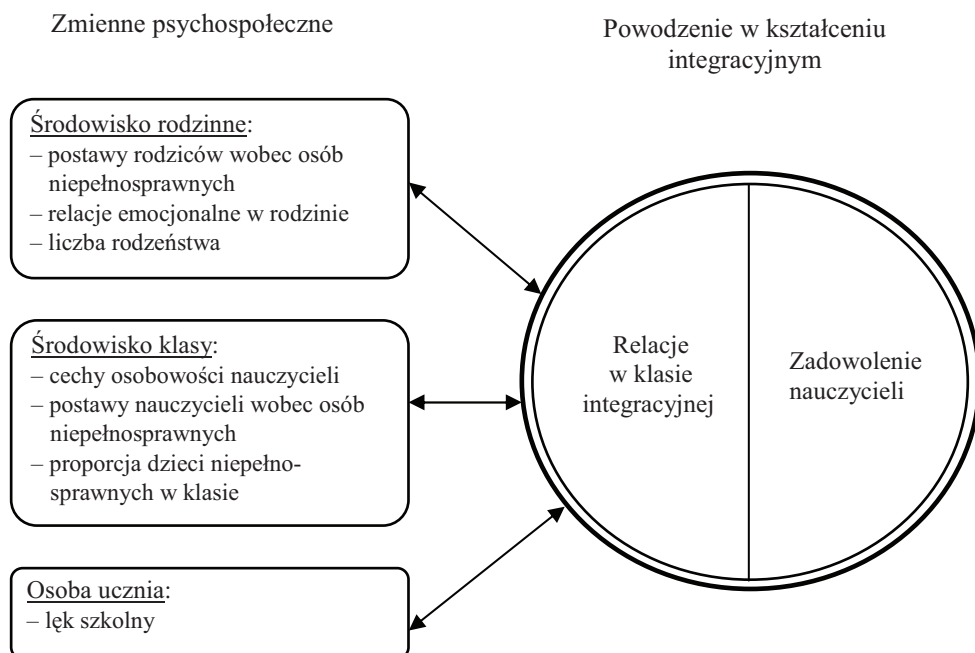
Zmienne psychospołeczne

Powodzenie w kształceniu integracyjnym

Środowisko rodzinne:
– postawy rodziców wobec osób niepełnosprawnych
– relacje emocjonalne w rodzinie
– liczba rodzeństwa

Środowisko klasy:
– cechy osobowości nauczycieli
– postawy nauczycieli wobec osób niepełnosprawnych
– proporcja dzieci niepełnosprawnych w klasie

Osoba ucznia:
– lęk szkolny

Relacje w klasie integracyjnej

Zadowolenie nauczycieli